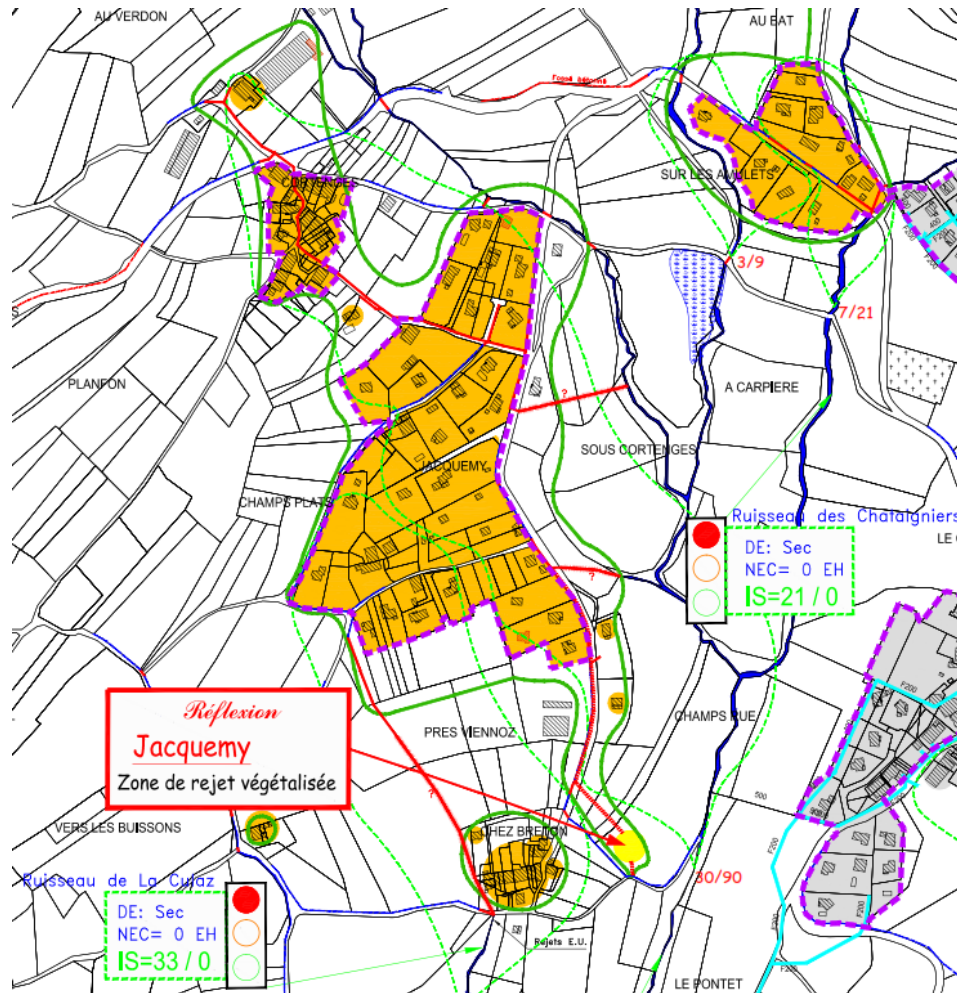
AU VERDON

AU BAT

Fossé déroné

SUR LES AMULETS

CORTENGES

3/9

7/21

PLANFON

A CARPIERE

SOUS CORTENGES

JACQUEMY

CHAMPS PLATS

Ruisseau des Chataigniers

LE C

DE: Sec
NEC= 0 EH
IS=21 / 0

Réflexion
Jacquemy
Zone de rejet végétalisée

PRES VIENNOZ

CHAMPS RUE

VERS LES BUISSONS

CHEZ BRENON

30/90

Ruisseau de La Culaz

DE: Sec
NEC= 0 EH
IS=33 / 0

Rejets E.U.

LE PONTET

F200

F200

F200

F200

500